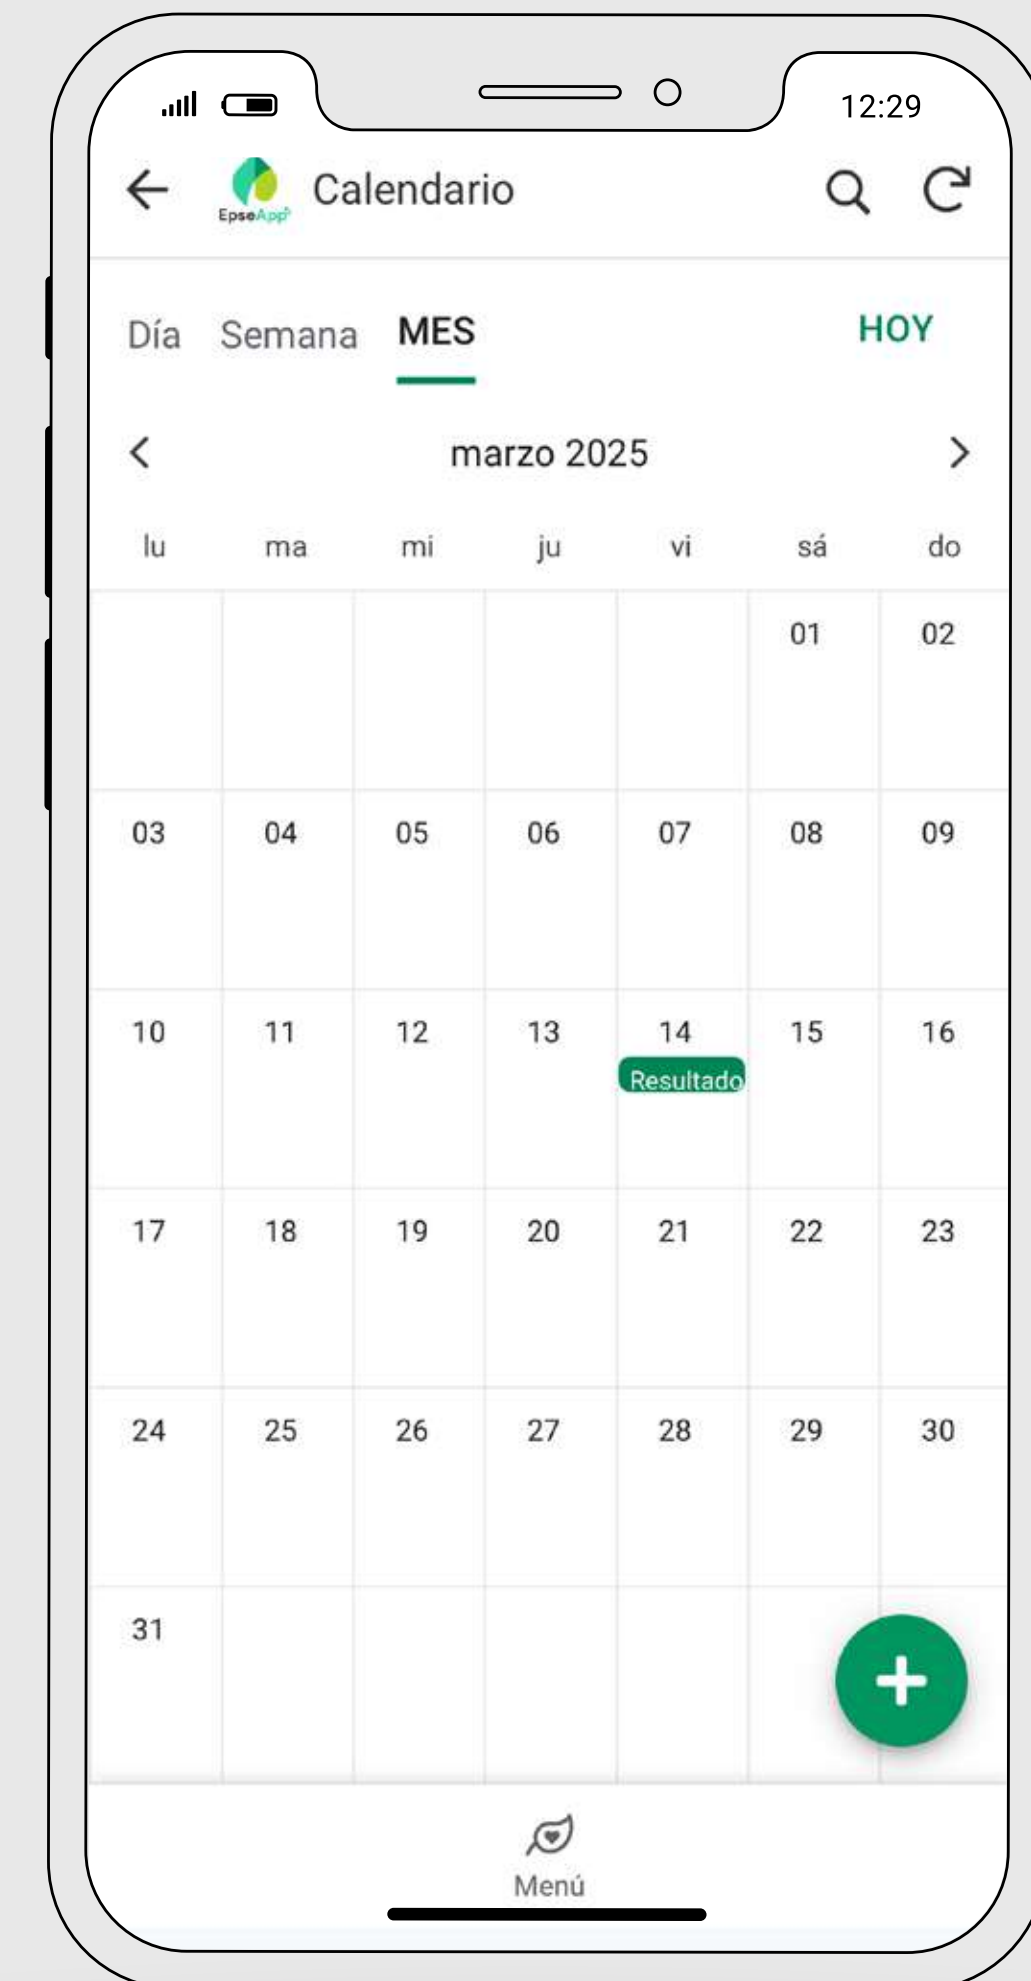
12:29

EpseApp Calendario

Día Semana MES HOY

marzo 2025

| lu | ma | mi | ju | vi | sá | do |
|---|---|---|---|---|---|---|
| | | | | | 01 | 02 |
| 03 | 04 | 05 | 06 | 07 | 08 | 09 |
| 10 | 11 | 12 | 13 | 14 Resultado | 15 | 16 |
| 17 | 18 | 19 | 20 | 21 | 22 | 23 |
| 24 | 25 | 26 | 27 | 28 | 29 | 30 |
| 31 | | | | | | |

Menú